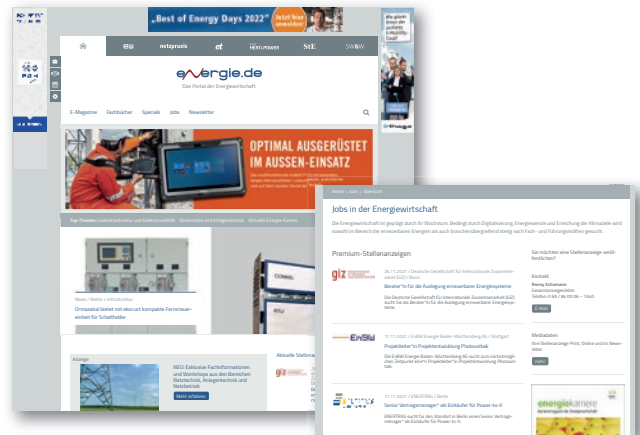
„Best of Energy Days 2022" Jetzt hier anmelden!

eu netzpraxis et StE

energie.de
Das Portal der Energiewirtschaft

E-Magazine Fachbücher Specials Jobs Newsletter

OPTIMAL AUSGERÜSTET IM AUSSEN-EINSATZ

Top-Themen: Ladeinfrastruktur und Elektromobilität Strommarkte und Anlagenbetrieb Aktuelle Energie-Events

News / Netze + Infrastruktur
Ormazabal bietet mit ekor.uct kompakte Fernsteuereinheit für Schaltfelder

Anzeige
NEU: Exklusive Fachinformationen und Workshops aus den Bereichen Netztechnik, Anlagentechnik und Netzbetrieb
Mehr erfahren

Aktuelle Stellenangebote

Home > Jobs > Übersicht

Jobs in der Energiewirtschaft

Die Energiewirtschaft ist geprägt durch ihr Wachstum. Bedingt durch Digitalisierung, Energiewende und Erreichung der Klimaziele wird sowohl im Bereich der erneuerbaren Energien als auch branchenübergreifend stetig nach Fach- und Führungskräften gesucht.

Premium-Stellenanzeigen

26.11.2021 / Deutsche Gesellschaft für Internationale Zusammenarbeit (GIZ) / Bonn
Berater*in für die Auslegung erneuerbarer Energiesysteme
Die Deutsche Gesellschaft für Internationale Zusammenarbeit (GIZ) sucht Sie als Berater*in für die Auslegung erneuerbarer Energiesysteme.

17.11.2021 / EnBW Energie Baden-Württemberg AG / Stuttgart
Projektleiter*in Projektentwicklung Photovoltaik
Die EnBW Energie Baden-Württemberg AG sucht zum nächstmöglichen Zeitpunkt eine*n Projektleiter*in Projektentwicklung Photovoltaik.

17.11.2021 / ENERTRAG / Berlin
Senior Vertragsmanager* als Einkäufer für Power-to-X
ENERTRAG sucht für den Standort in Berlin einen Senior Vertragsmanager* als Einkäufer für Power-to-X.

Sie möchten eine Stellenanzeige veröffentlichen?

Kontakt
Ronny Schumann
Gesamtanzeigenleiterin
Telefon: 0 89 / 86 00 96 – 1060

E-Mail

Mediadaten
Ihre Stellenanzeige Print, Online und im Newsletter

mehr

energiekarriere